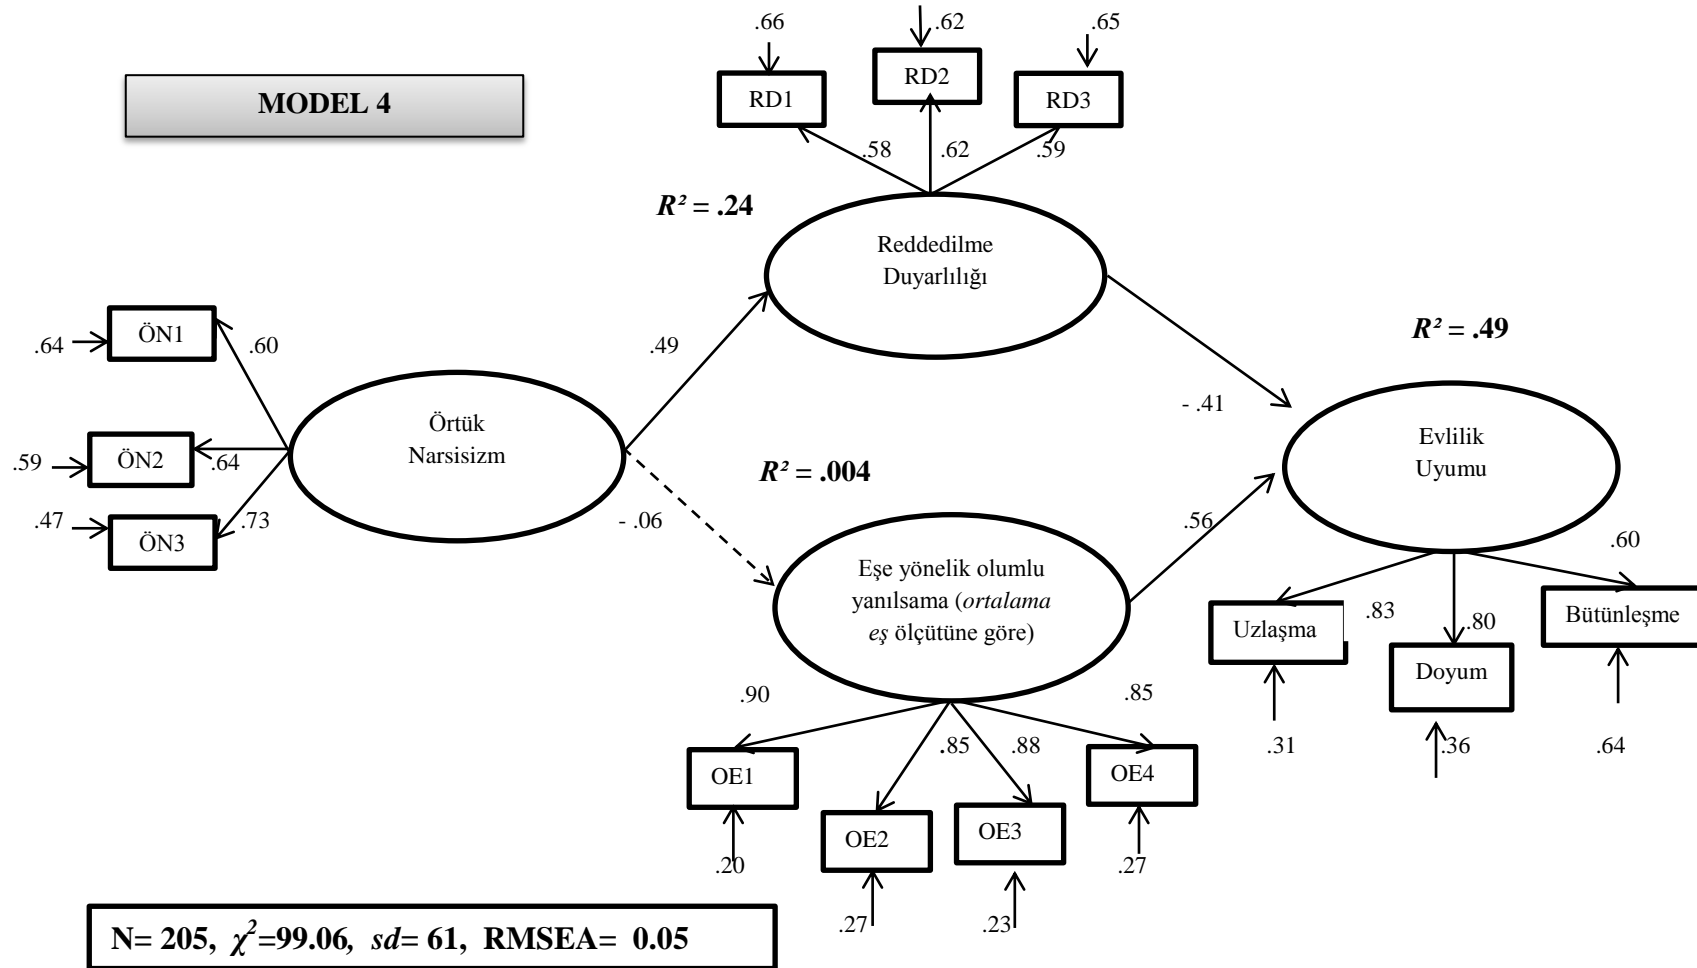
MODEL 4

.66
.62
.65

RD1
RD2
RD3

.58
.62
.59

$R^2$ = .24

Reddedilme Duyarlılığı

.64 ÖN1 .60
.59 ÖN2 .64
.47 ÖN3 .73

Örtük Narsisizm

.49

- .06

$R^2$ = .49

- .41

Evlilik Uyumu

$R^2$ = .004

.56

Eşe yönelik olumlu yanılsama (ortalama eş ölçütüne göre)

.60

Uzlaşma .83
.80
Bütünleşme
Doyum

.31
.36
.64

.90
.85

.85
.88

OE1
OE2
OE3
OE4

.20
.27
.23
.27

N= 205, $\chi^2$=99.06, sd= 61, RMSEA= 0.05